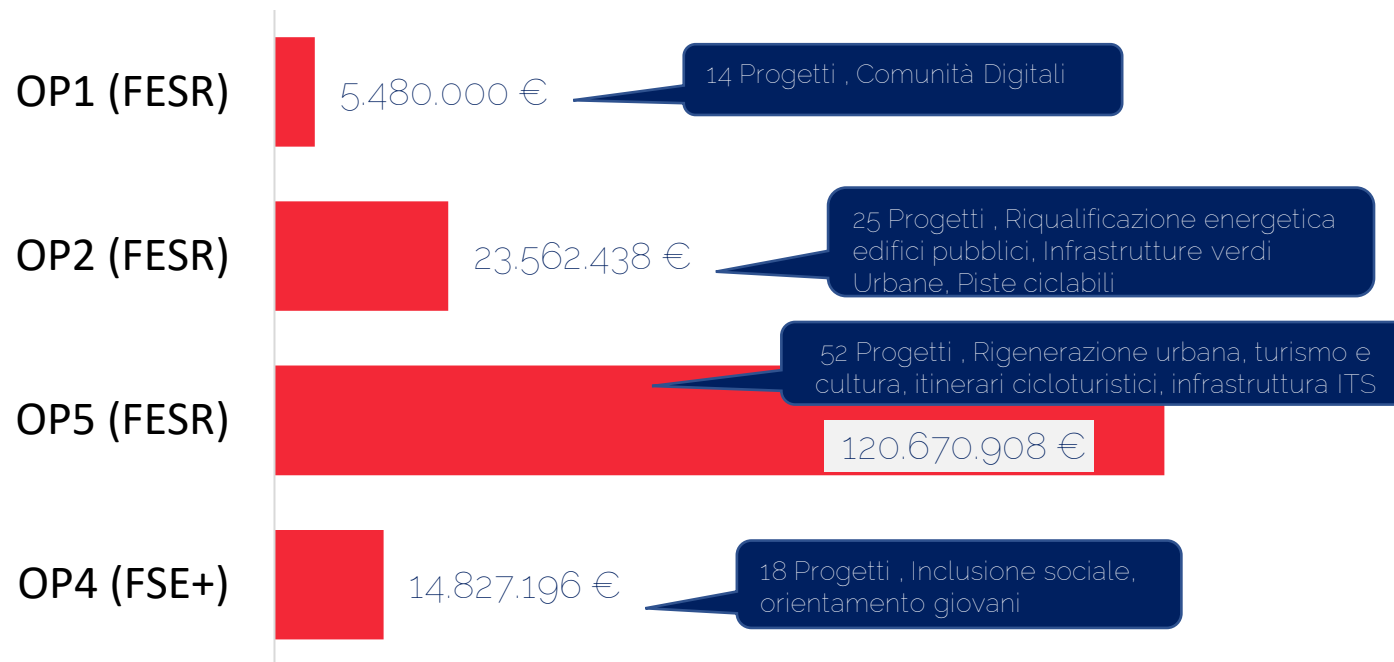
OP1 (FESR)

5.480.000 €

14 Progetti , Comunità Digitali

OP2 (FESR)

23.562.438 €

25 Progetti , Riqualificazione energetica edifici pubblici, Infrastrutture verdi Urbane, Piste ciclabili

OP5 (FESR)

52 Progetti , Rigenerazione urbana, turismo e cultura, itinerari cicloturistici, infrastruttura ITS

120.670.908 €

OP4 (FSE+)

14.827.196 €

18 Progetti , Inclusione sociale, orientamento giovani